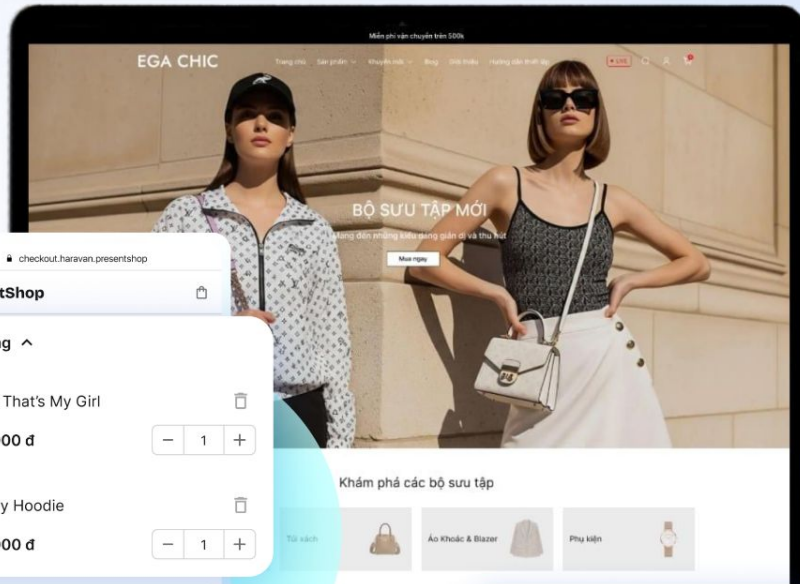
Miễn phí vận chuyển trên 500k

EGA CHIC

Trang chủ Sản phẩm Khuyến mãi Blog Giới thiệu Hướng dẫn thiết lập

LIVE

BỘ SƯU TẬP MỚI

Mang đến những kiểu dáng giản dị và thu hút

Mua ngay

checkout.haravan.presentshop

tShop

ng

That's My Girl

00 đ

1

y Hoodie

00 đ

1

Khám phá các bộ sưu tập

Túi xách

Áo Khoác & Blazer

Phụ kiện